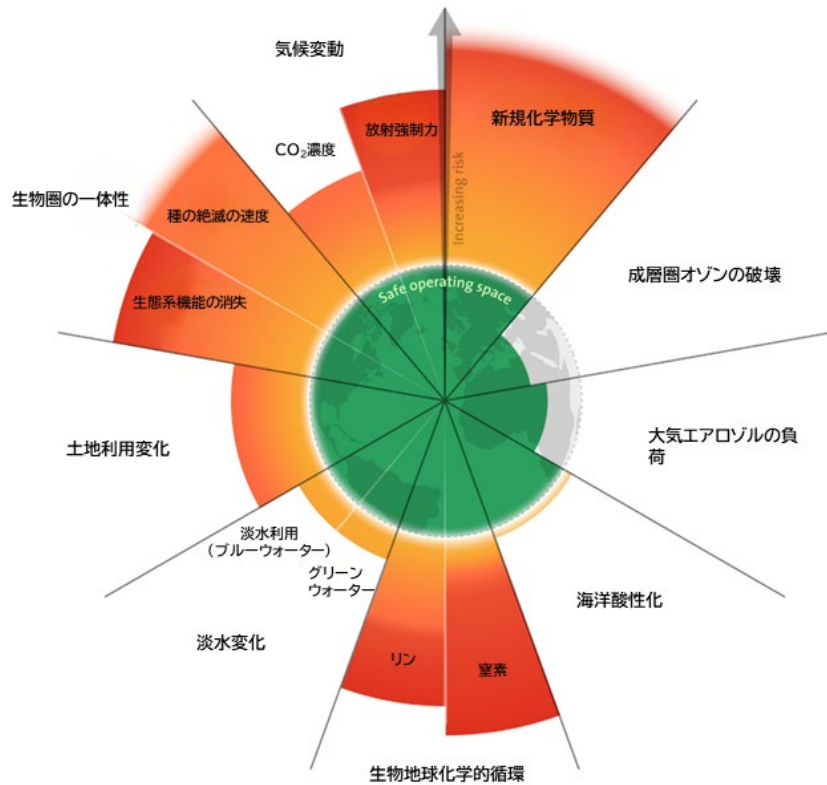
気候変動

$CO_2$濃度

放射強制力

Increasing risk

新規化学物質

生物圏の一体性

種の絶滅の速度

生態系機能の消失

Safe operating space

成層圏オゾンの破壊

大気エアロゾルの負荷

土地利用変化

淡水利用（ブルーウォーター）

グリーンウォーター

淡水変化

リン

窒素

海洋酸性化

生物地球化学的循環